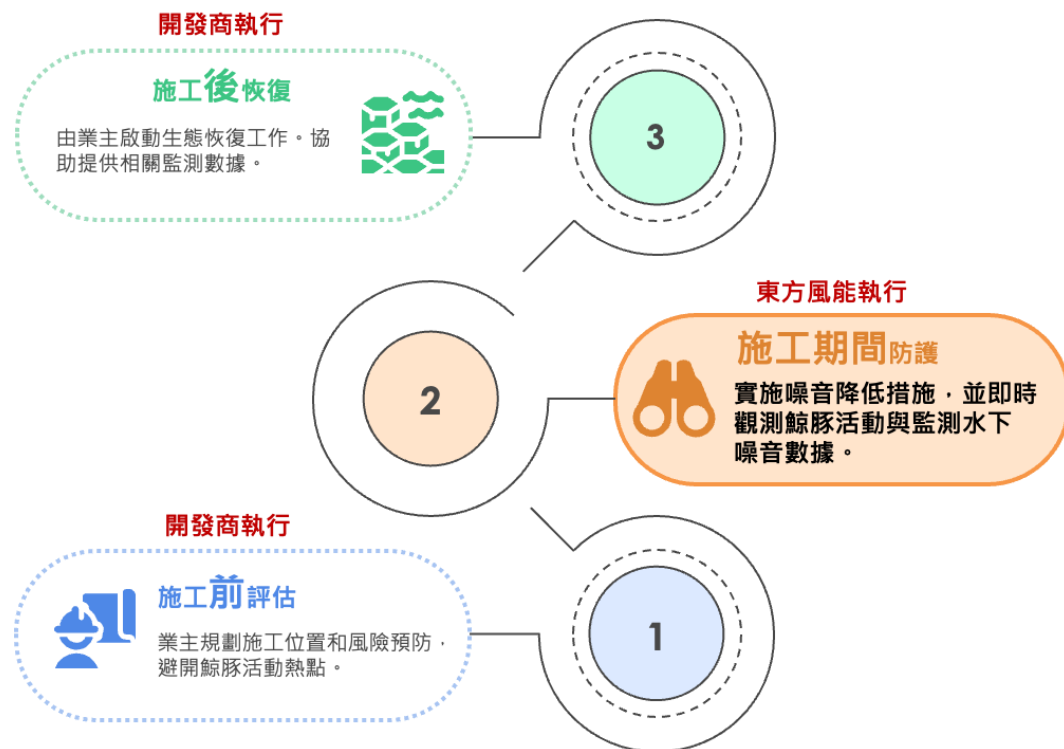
開發商執行

施工後恢復

由業主啟動生態恢復工作。協助提供相關監測數據。

3

東方風能執行

2

施工期間防護

實施噪音降低措施，並即時觀測鯨豚活動與監測水下噪音數據。

開發商執行

施工前評估

業主規劃施工位置和風險預防，避開鯨豚活動熱點。

1